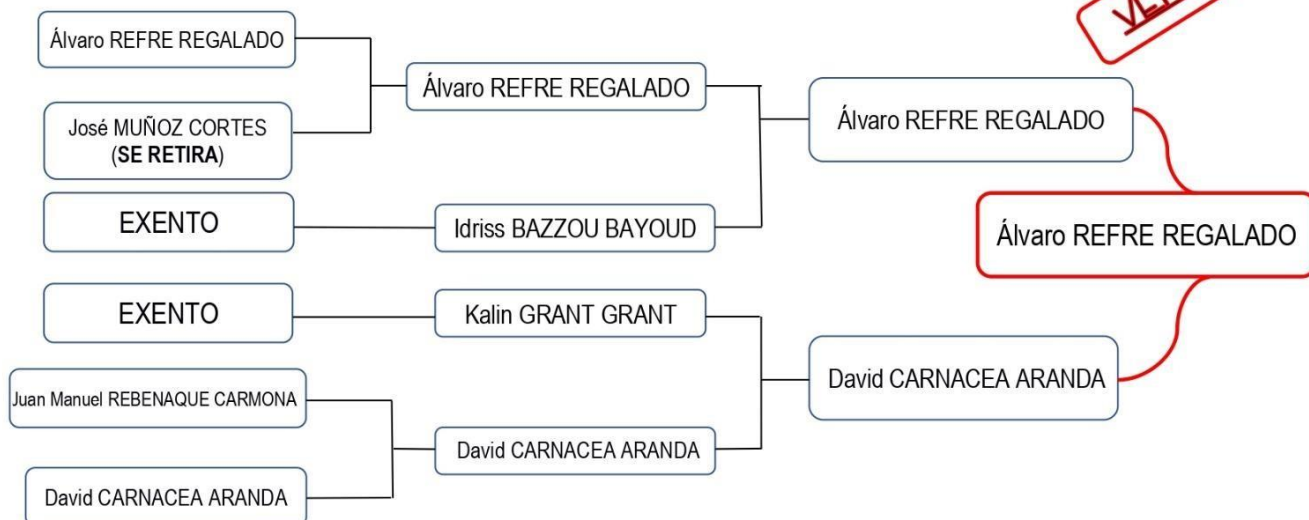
Álvaro REFRE REGALADO

José MUÑOZ CORTES (**SE RETIRA**)

EXENTO

EXENTO

Juan Manuel REBENAQUE CARMONA

David CARNACEA ARANDA

Álvaro REFRE REGALADO

Idriss BAZZOU BAYOUD

Kalin GRANT GRANT

David CARNACEA ARANDA

Álvaro REFRE REGALADO

David CARNACEA ARANDA

Álvaro REFRE REGALADO

VE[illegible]